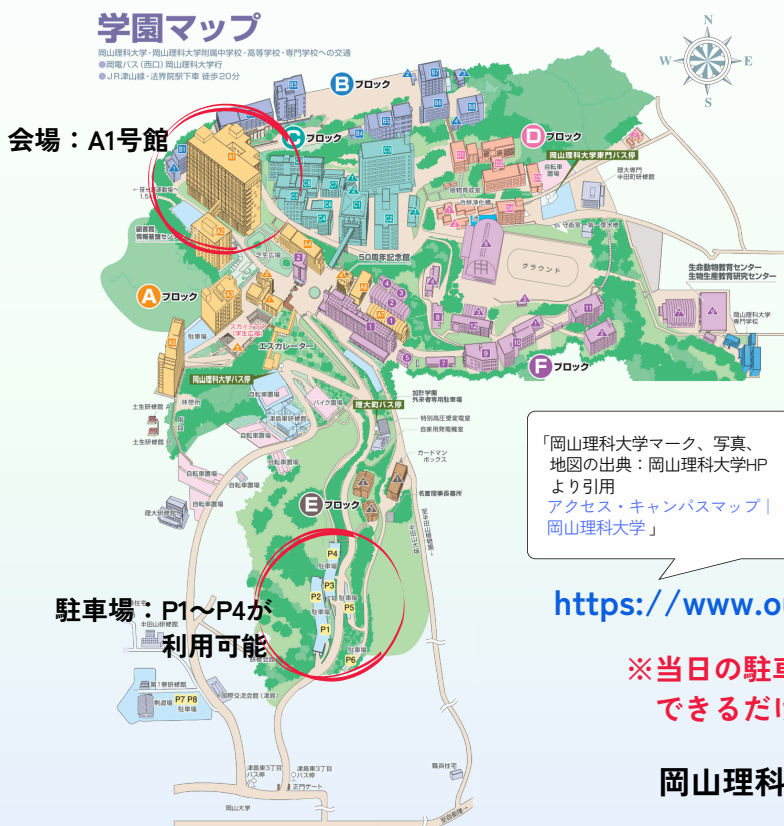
学園マップ

岡山理科大学・岡山理科大学附属中学校・高等学校・専門学校への交通
●岡電バス（西口）岡山理科大学行
●JR津山線・法界院駅下車 徒歩20分

N
W E
S

会場：A1号館

B ブロック
C ブロック
D ブロック
A ブロック
E ブロック
F ブロック

岡山理科大学東門バス停
岡山理科大学バス停
理大町バス停
50周年記念館
グラウンド
エスカレーター
生命動物教育センター 生物生産教育研究センター
図書館 情報基盤センター
駐車場
自転車置場
バイク置場
加計学園 外来者専用駐車場
特別高圧受変電室
自家用発電機室
ガードマンボックス
名誉理事長墓所
休憩所
土生研修館
理大柏研修館
岡山理科大学 専門学校
第1寮研修館
国際交流会館（津島）
津島東3丁目バス停
津島東3丁目バス停
正門ゲート
岡山大学
職員住宅

P1 P2 P3 P4 P5 P6 P7 P8

駐車場：P1〜P4が利用可能

「岡山理科大学マーク、写真、地図の出典：岡山理科大学HPより引用
アクセス・キャンパスマップ｜岡山理科大学」

https://www.o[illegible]

※当日の駐車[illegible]
できるだけ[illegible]

岡山理科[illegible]